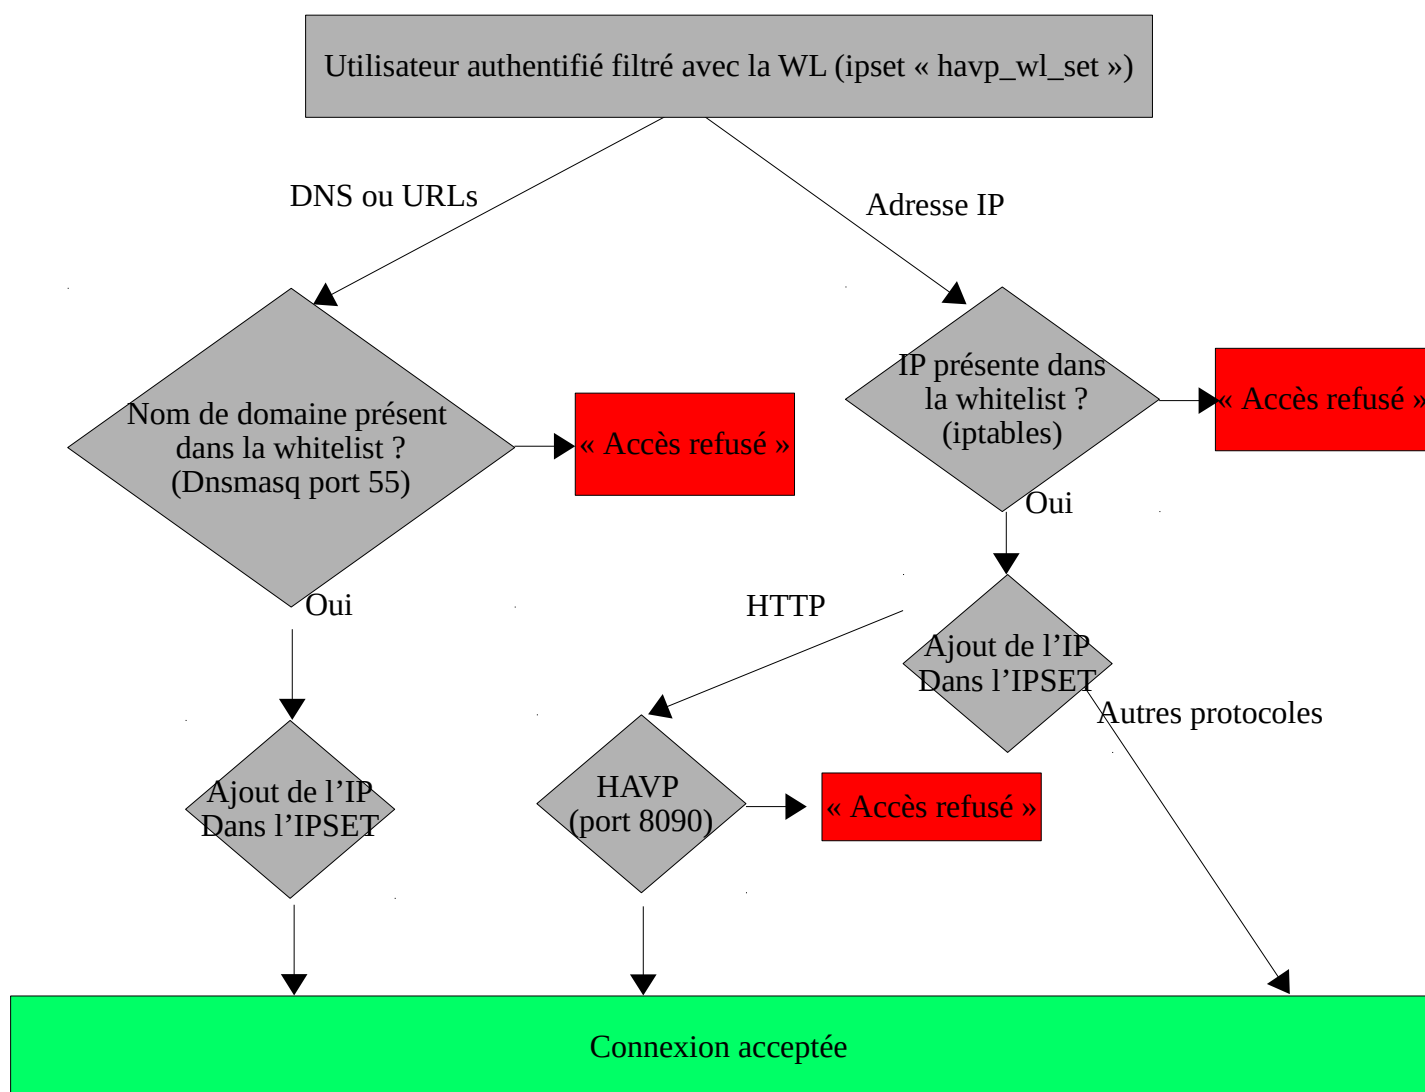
Utilisateur authentifié filtré avec la WL (ipset « havp_wl_set »)

DNS ou URLs

Adresse IP

Nom de domaine présent dans la whitelist ? (Dnsmasq port 55)

« Accès refusé »

IP présente dans la whitelist ? (iptables)

« Accès refusé »

Oui

Oui

HTTP

Ajout de l'IP Dans l'IPSET

Autres protocoles

Ajout de l'IP Dans l'IPSET

HAVP (port 8090)

« Accès refusé »

Connexion acceptée